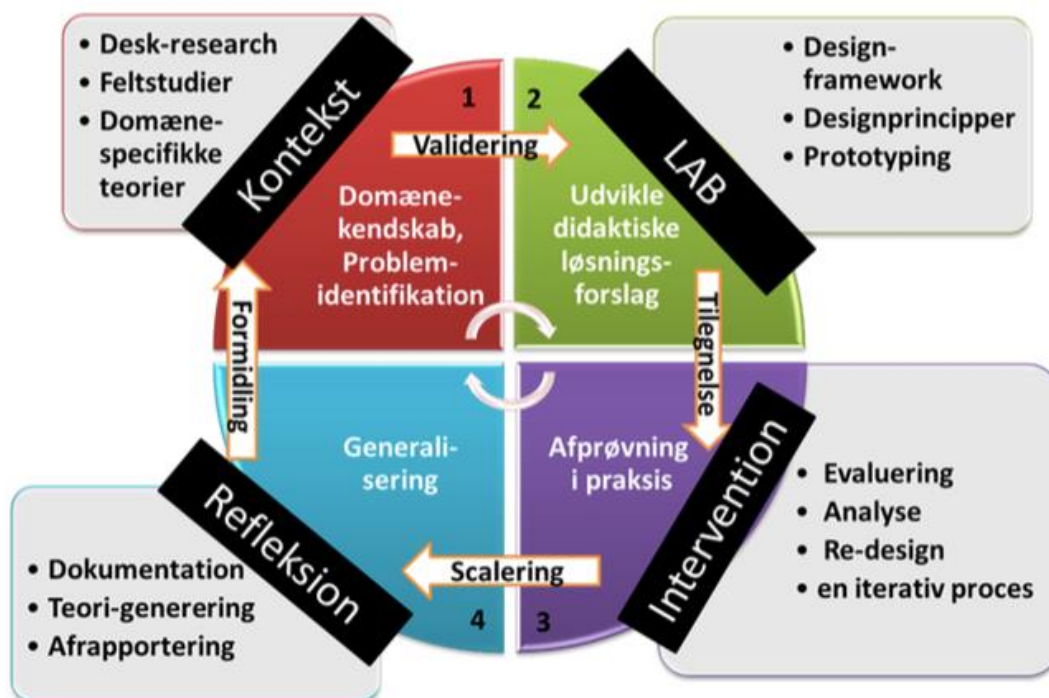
• Desk-research
• Feltstudier
• Domænespecifikke teorier

Kontekst

1

Domænekendskab, Problemidentifikation

Validering

2

LAB

• Designframework
• Designprincipper
• Prototyping

Udvikle didaktiske løsningsforslag

Tilegnelse

Formidling

Generalisering

Afprøvning i praksis

Intervention

• Evaluering
• Analyse
• Re-design
• en iterativ proces

Refleksion

• Dokumentation
• Teori-generering
• Afrapportering

Scalering

4

3